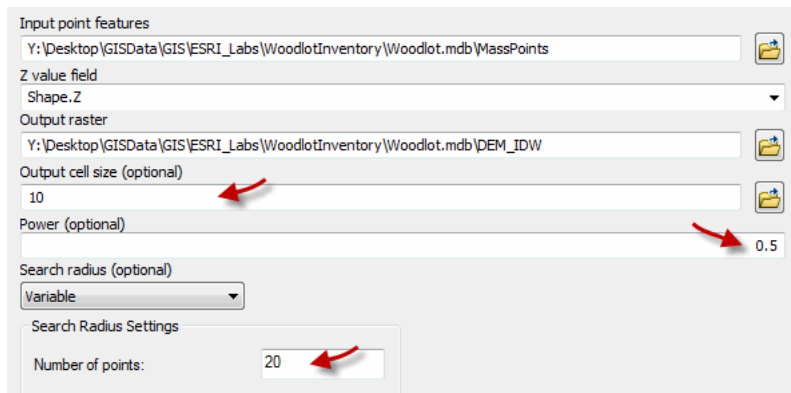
Input point features

Y:\Desktop\GISData\GIS\ESRI_Labs\WoodlotInventory\Woodlot.mdb\MassPoints

Z value field

Shape.Z

Output raster

Y:\Desktop\GISData\GIS\ESRI_Labs\WoodlotInventory\Woodlot.mdb\DEM_IDW

Output cell size (optional)

10

Power (optional)

0.5

Search radius (optional)

Variable

Search Radius Settings

Number of points: 20